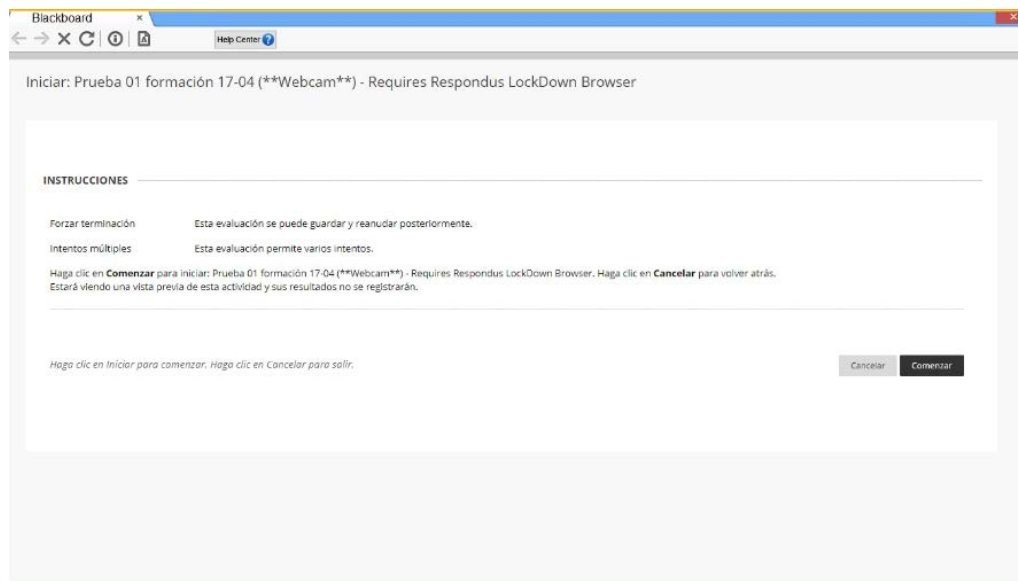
Blackboard ×

Help Center

Iniciar: Prueba 01 formación 17-04 (**Webcam**) - Requires Respondus LockDown Browser

INSTRUCCIONES

Forzar terminación Esta evaluación se puede guardar y reanudar posteriormente.

Intentos múltiples Esta evaluación permite varios intentos.

Haga clic en **Comenzar** para iniciar: Prueba 01 formación 17-04 (**Webcam**) - Requires Respondus LockDown Browser. Haga clic en **Cancelar** para volver atrás. Estará viendo una vista previa de esta actividad y sus resultados no se registrarán.

*Haga clic en Iniciar para comenzar. Haga clic en Cancelar para salir.*

Cancelar Comenzar